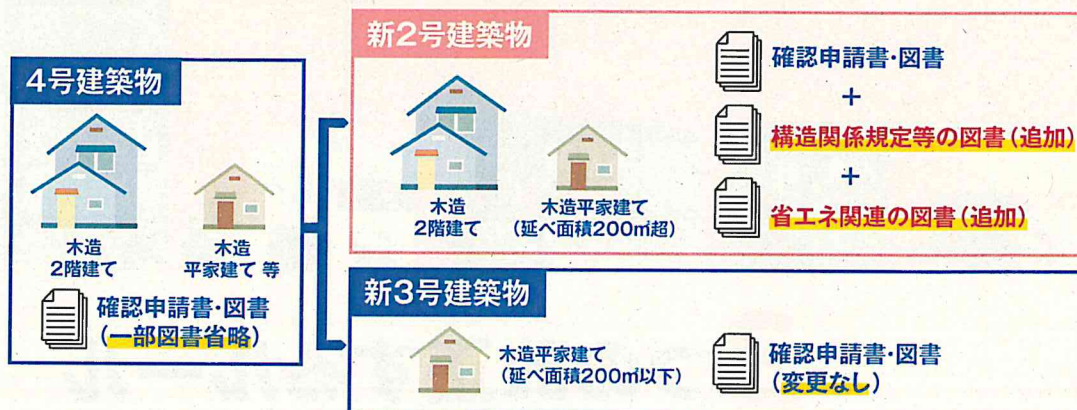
4号建築物

木造
2階建て

木造
平家建て 等

確認申請書・図書
(一部図書省略)

新2号建築物

木造
2階建て

木造平家建て
(延べ面積200㎡超)

確認申請書・図書
+
構造関係規定等の図書(追加)
+
省エネ関連の図書(追加)

新3号建築物

木造平家建て
(延べ面積200㎡以下)

確認申請書・図書
(変更なし)